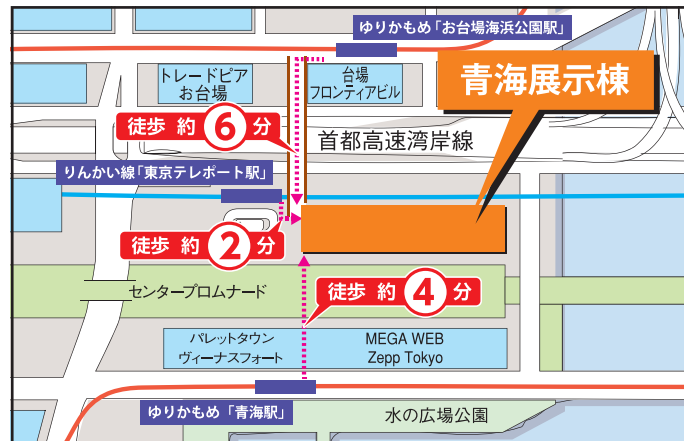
ゆりかもめ「お台場海浜公園駅」

トレードピア
お台場

台場
フロンティアビル

青海展示棟

徒歩 約 6 分

首都高速湾岸線

りんかい線「東京テレポート駅」

徒歩 約 2 分

センタープロムナード

徒歩 約 4 分

パレットタウン
ヴィーナスフォート

MEGA WEB
Zepp Tokyo

ゆりかもめ「青海駅」

水の広場公園